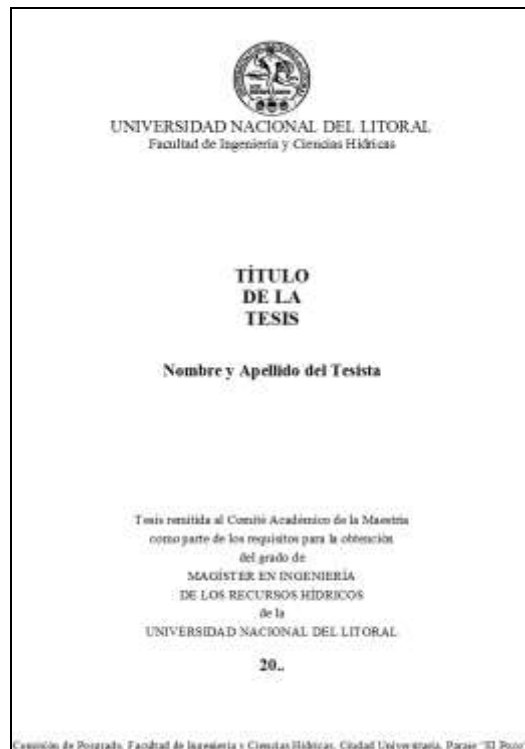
UNIVERSIDAD NACIONAL DEL LITORAL
Facultad de Ingeniería y Ciencias Hídricas

TÍTULO
DE LA
TESIS

Nombre y Apellido del Tesista

Tesis remitida al Comité Académico de la Maestría
como parte de los requisitos para la obtención
del grado de
MAGÍSTER EN INGENIERÍA
DE LOS RECURSOS HÍDRICOS
de la
UNIVERSIDAD NACIONAL DEL LITORAL

20..

Comisión de Posgrado, Facultad de Ingeniería y Ciencias Hídricas, Ciudad Universitaria, Paraje "El Pozo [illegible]